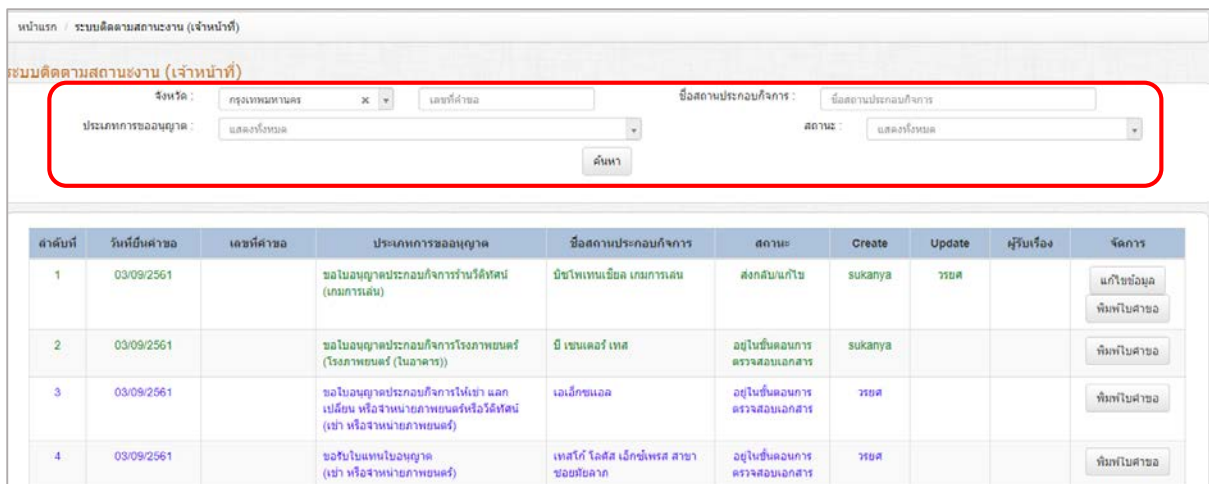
หน้าแรก / ระบบติดตามสถานะงาน (เจ้าหน้าที่)

ระบบติดตามสถานะงาน (เจ้าหน้าที่)

จังหวัด : กรุงเทพมหานคร × เลขที่คำขอ ชื่อสถานประกอบกิจการ : ชื่อสถานประกอบกิจการ

ประเภทการขออนุญาต : แสดงทั้งหมด สถานะ : แสดงทั้งหมด

ค้นหา

| ลำดับที่ | วันที่ยื่นคำขอ | เลขที่คำขอ | ประเภทการขออนุญาต | ชื่อสถานประกอบกิจการ | สถานะ | Create | Update | ผู้รับเรื่อง | จัดการ |
|---|---|---|---|---|---|---|---|---|---|
| 1 | 03/09/2561 | | ขอใบอนุญาตประกอบกิจการร้านวีดิทัศน์ (เกมการเล่น) | นิชโพเทนเชียล เกมการเล่น | ส่งกลับ/แก้ไข | sukanya | วรยศ | | แก้ไขข้อมูล พิมพ์ใบคำขอ |
| 2 | 03/09/2561 | | ขอใบอนุญาตประกอบกิจการโรงภาพยนตร์ (โรงภาพยนตร์ (ในอาคาร)) | บี เซนเตอร์ เทส | อยู่ในขั้นตอนการตรวจสอบเอกสาร | sukanya | | | พิมพ์ใบคำขอ |
| 3 | 03/09/2561 | | ขอใบอนุญาตประกอบกิจการให้เช่า แลกเปลี่ยน หรือจำหน่ายภาพยนตร์หรือวีดิทัศน์ (เช่า หรือจำหน่ายภาพยนตร์) | เอเอ็กซ์แอล | อยู่ในขั้นตอนการตรวจสอบเอกสาร | วรยศ | | | พิมพ์ใบคำขอ |
| 4 | 03/09/2561 | | ขอรับใบแทนใบอนุญาต (เช่า หรือจำหน่ายภาพยนตร์) | เทสโก้ โลตัส เอ็กซ์เพรส สาขา ซอยสัยลาภ | อยู่ในขั้นตอนการตรวจสอบเอกสาร | วรยศ | | | พิมพ์ใบคำขอ |